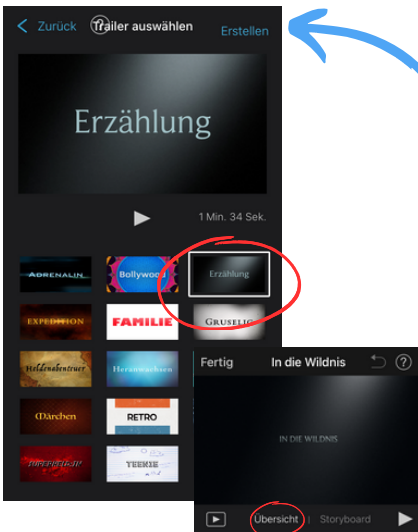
< Zurück ? Trailer auswählen Erstellen

Erzählung

1 Min. 34 Sek.

ADRENALIN
Bollywood
Erzählung
EXPEDITION
FAMILIE
GRUSELIG
Heldenabenteuer
Heranwachsen
Märchen
RETRO
SUPERHELD
TEENIE

Fertig In die Wildnis ?

IN DIE WILDNIS

Übersicht | Storyboard